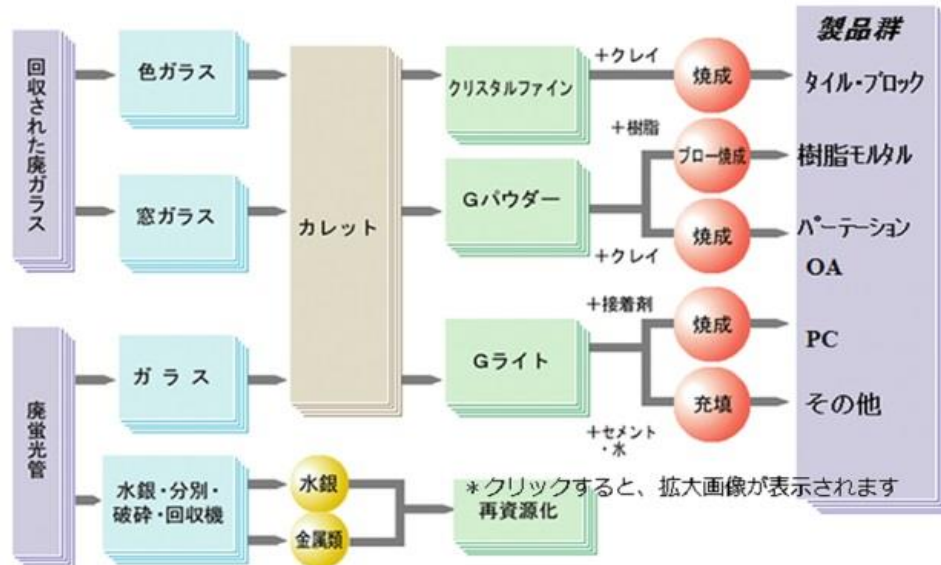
回収された廃ガラス

色ガラス

窓ガラス

廃蛍光管

ガラス

水銀・分別・破砕・回収機

水銀

金属類

カレット

クリスタルファイン

Gパウダー

Gライト

再資源化

＋クレイ

＋樹脂

＋クレイ

＋接着剤

＋セメント・水

焼成

ブロー焼成

焼成

焼成

充填

製品群

タイル・ブロック

樹脂モルタル

パーテーション

OA

PC

その他

＊クリックすると、拡大画像が表示されます